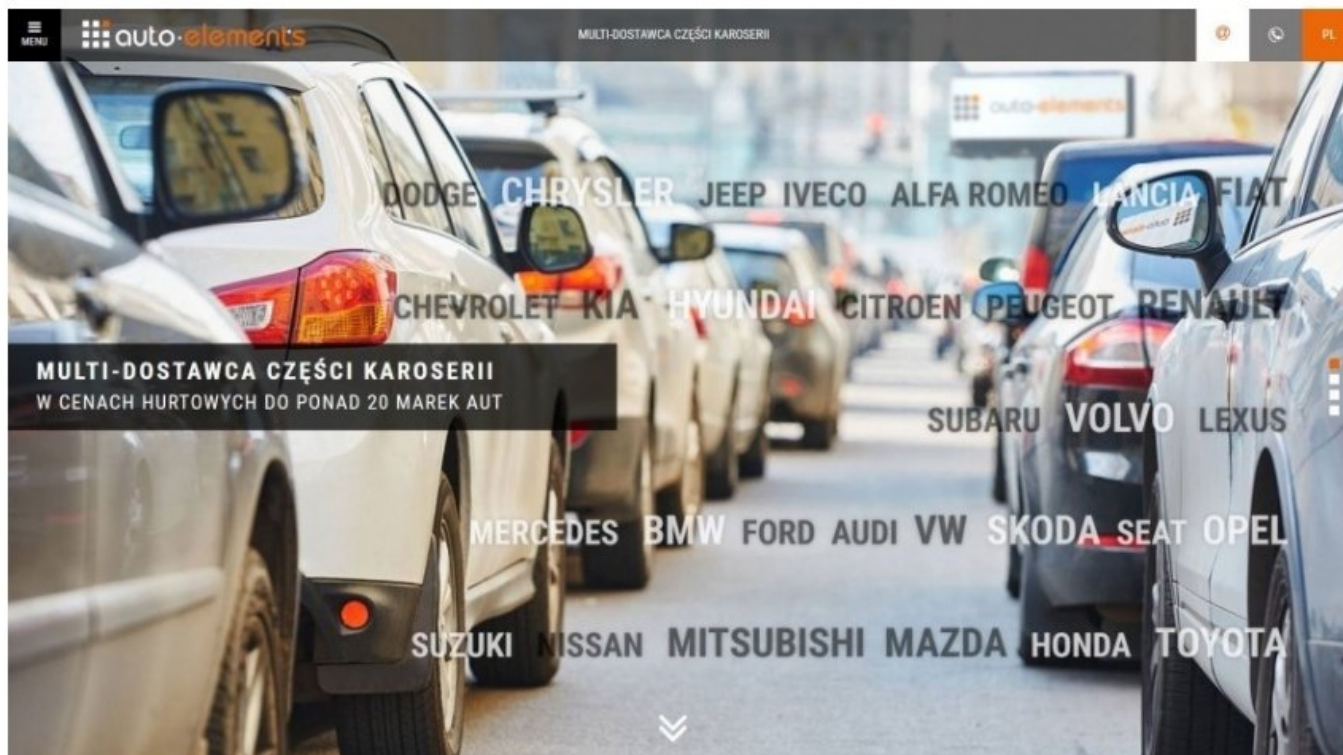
MENU auto-elements

MULTI-DOSTAWCA CZĘŚCI KAROSERII

PL

auto-elements

DODGE CHRYSLER JEEP IVECO ALFA ROMEO LANCIA FIAT

CHEVROLET KIA HYUNDAI CITROEN PEUGEOT RENAULT

MULTI-DOSTAWCA CZĘŚCI KAROSERII
W CENACH HURTOWYCH DO PONAD 20 MAREK AUT

SUBARU VOLVO LEXUS

MERCEDES BMW FORD AUDI VW SKODA SEAT OPEL

SUZUKI NISSAN MITSUBISHI MAZDA HONDA TOYOTA